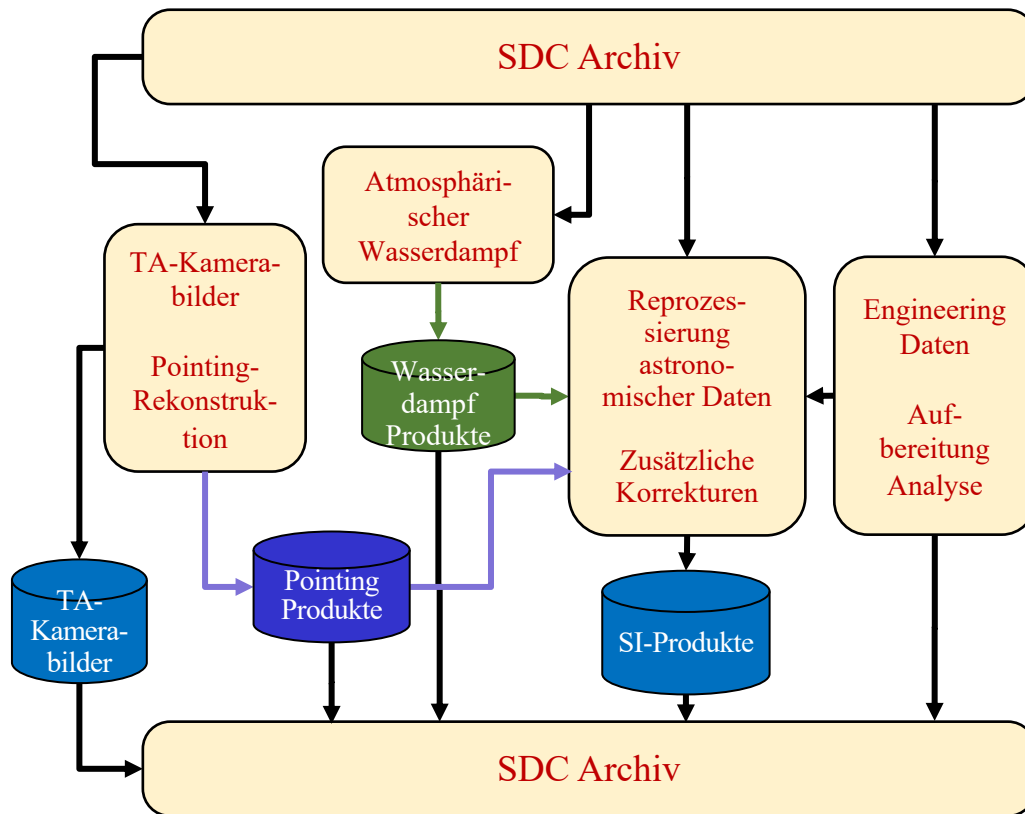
SDC Archiv

Atmosphärischer Wasserdampf

TA-Kamerabilder

Pointing-Rekonstruktion

Wasserdampf Produkte

Reprozessierung astronomischer Daten

Zusätzliche Korrekturen

Engineering Daten

Aufbereitung Analyse

TA-Kamerabilder

Pointing Produkte

SI-Produkte

SDC Archiv